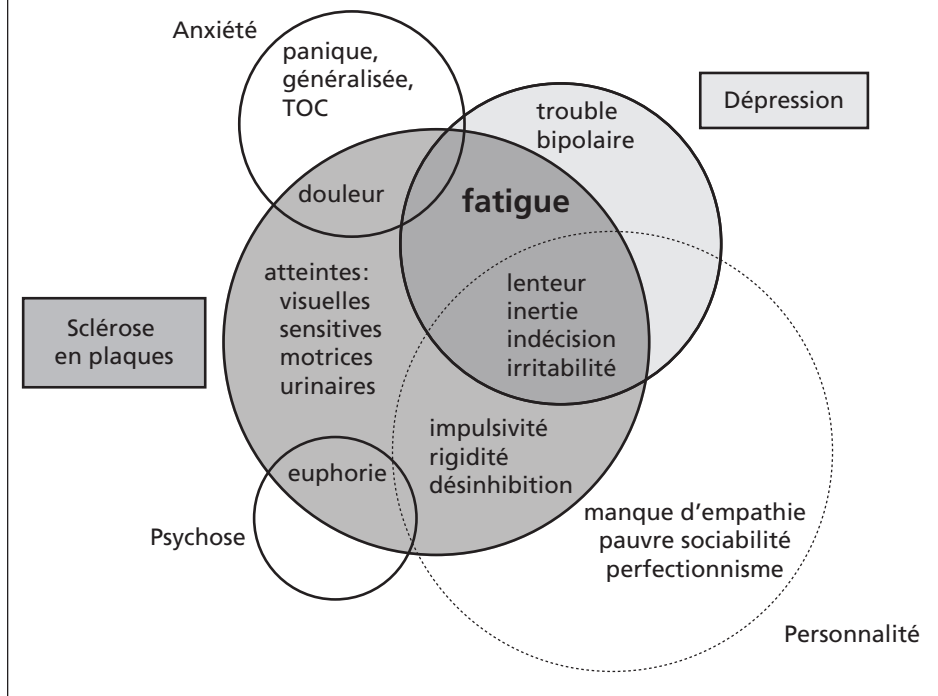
Anxiété

panique, généralisée, TOC

Dépression

trouble bipolaire

douleur

fatigue

Sclérose en plaques

atteintes: visuelles sensitives motrices urinaires

lenteur inertie indécision irritabilité

impulsivité rigidité désinhibition

euphorie

Psychose

manque d'empathie pauvre sociabilité perfectionnisme

Personnalité